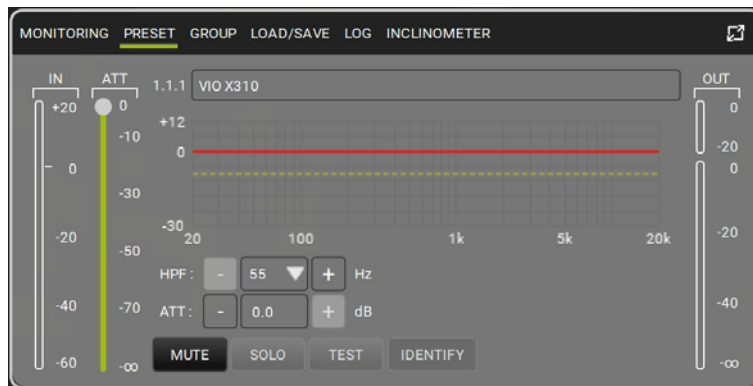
MONITORING PRESET GROUP LOAD/SAVE LOG INCLINOMETER

IN
+20
0
-20
-40
-60

ATT
0
-10
-30
-50
-70
-∞

1.1.1 VIO X310

+12
0
-30
20 100 1k 5k 20k

HPF : - 55 + Hz
ATT : - 0.0 + dB

MUTE SOLO TEST IDENTIFY

OUT
0
-20
0
-20
-40
-∞